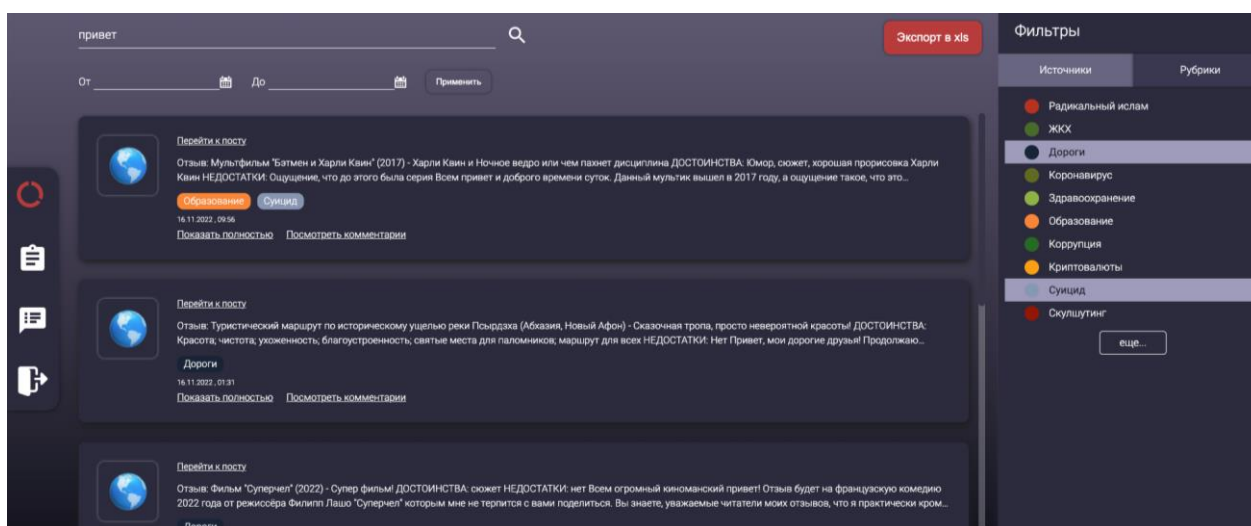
привет

Экспорт в xls

От До Применить

Фильтры

Источники Рубрики

Радикальный ислам
ЖКХ
Дороги
Коронавирус
Здравоохранение
Образование
Коррупция
Криптовалюты
Суицид
Скулшутинг

еще...

Перейти к посту

Отзыв: Мультфильм "Бэтмен и Харли Квин" (2017) - Харли Квин и Ночное ведро или чем пахнет дисциплина ДОСТОИНСТВА: Юмор, сюжет, хорошая прорисовка Харли Квин НЕДОСТАТКИ: Ощущение, что до этого была серия Всем привет и доброго времени суток. Данный мультик вышел в 2017 году, а ощущение такое, что это...

Образование Суицид

16.11.2022 , 09:56

Показать полностью Посмотреть комментарии

Перейти к посту

Отзыв: Туристический маршрут по историческому ущелью реки Псырдзха (Абхазия, Новый Афон) - Сказочная тропа, просто невероятной красоты! ДОСТОИНСТВА: Красота; чистота; ухоженность; благоустроенность; святые места для паломников; маршрут для всех НЕДОСТАТКИ: Нет Привет, мои дорогие друзья! Продолжаю...

Дороги

16.11.2022 , 01:31

Показать полностью Посмотреть комментарии

Перейти к посту

Отзыв: Фильм "Суперчел" (2022) - Супер фильм! ДОСТОИНСТВА: сюжет НЕДОСТАТКИ: нет Всем огромный киноманский привет! Отзыв будет на французскую комедию 2022 года от режиссёра Филипп Лашо "Суперчел" которым мне не терпится с вами поделиться. Вы знаете, уважаемые читатели моих отзывов, что я практически кром...

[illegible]